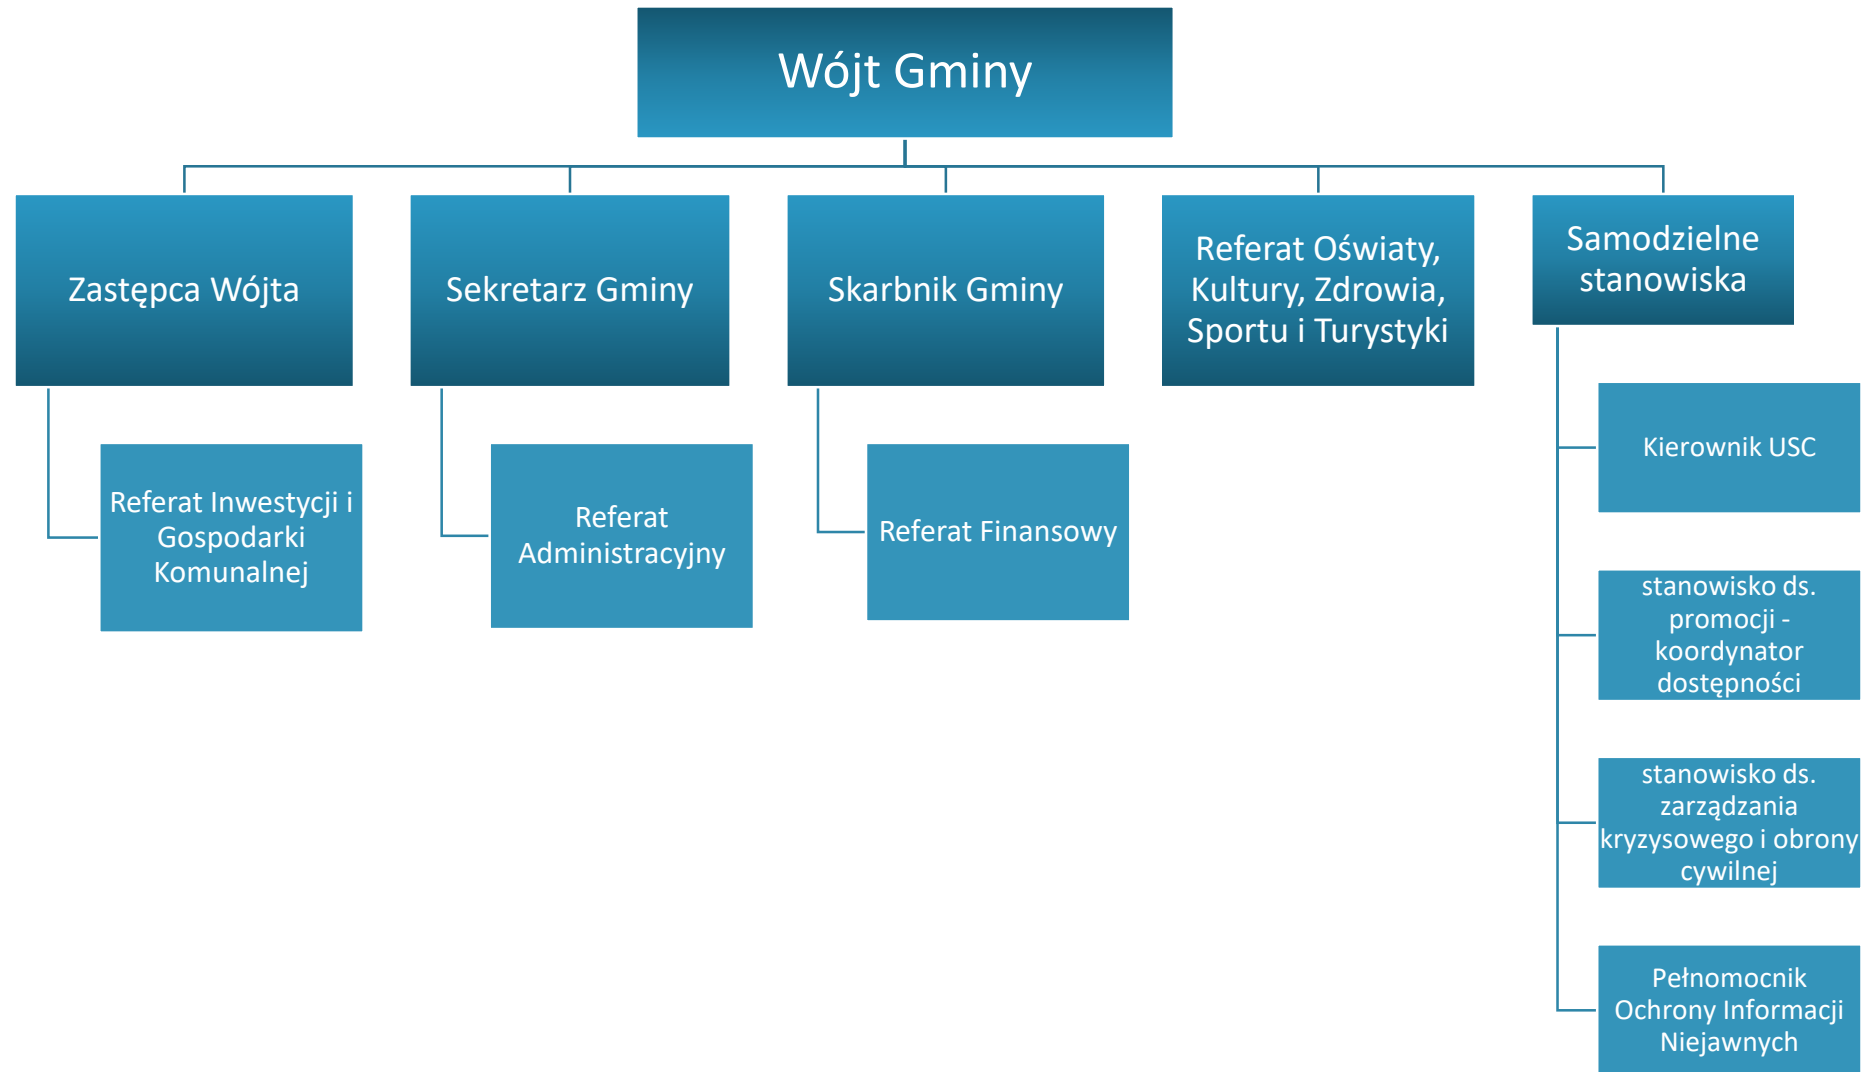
Wójt Gminy

Zastępca Wójta

Referat Inwestycji i Gospodarki Komunalnej

Sekretarz Gminy

Referat Administracyjny

Skarbnik Gminy

Referat Finansowy

Referat Oświaty, Kultury, Zdrowia, Sportu i Turystyki

Samodzielne stanowiska

Kierownik USC

stanowisko ds. promocji - koordynator dostępności

stanowisko ds. zarządzania kryzysowego i obrony cywilnej

Pełnomocnik Ochrony Informacji Niejawnych